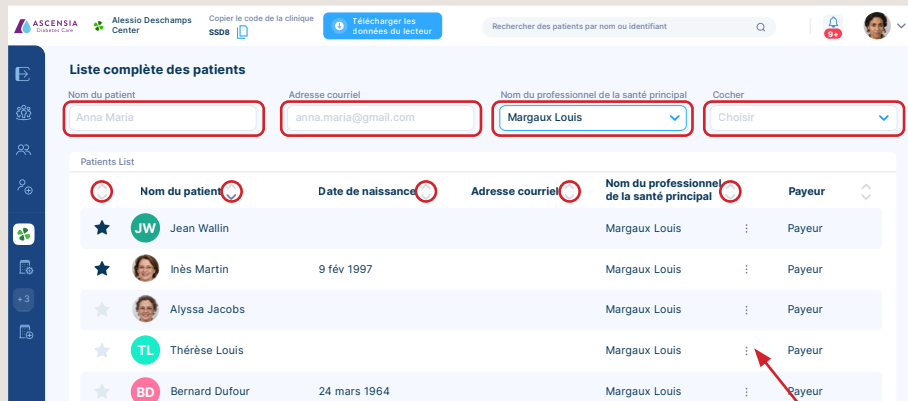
ASCENSIA
Diabetes Care

Alessio Deschamps Center

Copier le code de la clinique
SSD8

Télécharger les données du lecteur

Rechercher des patients par nom ou identifiant

9+

+3

Liste complète des patients

Nom du patient
Anna Maria

Adresse courriel
anna.maria@gmail.com

Nom du professionnel de la santé principal
Margaux Louis

Cocher
Choisir

Patients List

| | Nom du patient | Date de naissance | Adresse courriel | Nom du professionnel de la santé principal | | Payeur |
|---|---|---|---|---|---|---|
| | JW Jean Wallin | | | Margaux Louis | ⋮ | Payeur |
| | Inès Martin | 9 fév 1997 | | Margaux Louis | ⋮ | Payeur |
| | Alyssa Jacobs | | | Margaux Louis | ⋮ | Payeur |
| | TL Thérèse Louis | | | Margaux Louis | ⋮ | Payeur |
| | BD Bernard Dufour | 24 mars 1964 | | Margaux Louis | ⋮ | Payeur |